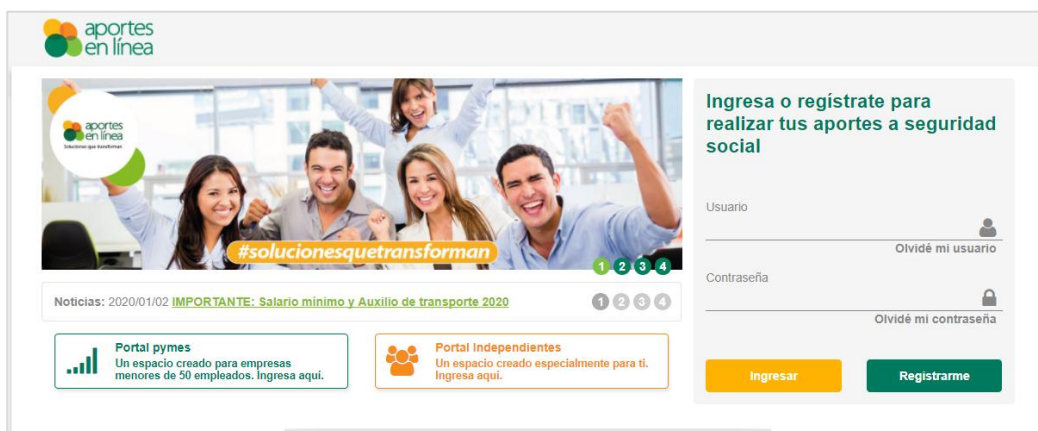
aportes en línea

aportes en línea
Soluciones que transforman

#solucionesquetransforman

1 2 3 4

Noticias: 2020/01/02 IMPORTANTE: Salario mínimo y Auxilio de transporte 2020

1 2 3 4

Portal pymes
Un espacio creado para empresas menores de 50 empleados. Ingresa aquí.

Portal Independientes
Un espacio creado especialmente para ti. Ingresa aquí.

Ingresa o regístrate para realizar tus aportes a seguridad social

Usuario

Olvidé mi usuario

Contraseña

Olvidé mi contraseña

Ingresar

Registrarme